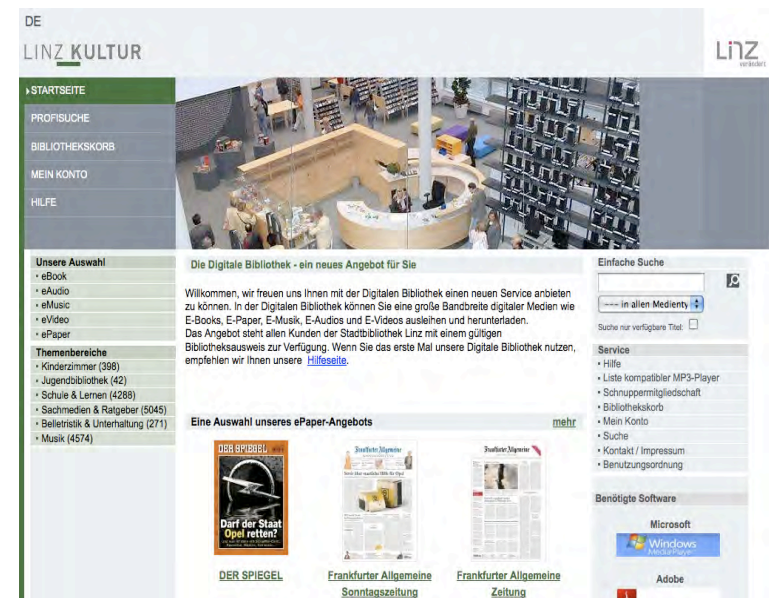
DE

LINZ KULTUR

LINZ verändert

STARTSEITE
PROFISUCHE
BIBLIOTHEKSKORB
MEIN KONTO
HILFE

Unsere Auswahl
• eBook
• eAudio
• eMusic
• eVideo
• ePaper

Themenbereiche
• Kinderzimmer (398)
• Jugendbibliothek (42)
• Schule & Lernen (4288)
• Sachmedien & Ratgeber (5045)
• Belletristik & Unterhaltung (271)
• Musik (4574)

Die Digitale Bibliothek - ein neues Angebot für Sie

Willkommen, wir freuen uns Ihnen mit der Digitalen Bibliothek einen neuen Service anbieten zu können. In der Digitalen Bibliothek können Sie eine große Bandbreite digitaler Medien wie E-Books, E-Paper, E-Musik, E-Audios und E-Videos ausleihen und herunterladen.
Das Angebot steht allen Kunden der Stadtbibliothek Linz mit einem gültigen Bibliotheksausweis zur Verfügung. Wenn Sie das erste Mal unsere Digitale Bibliothek nutzen, empfehlen wir Ihnen unsere Hilfeseite.

Eine Auswahl unseres ePaper-Angebots
mehr

DER SPIEGEL
Darf der Staat Opel retten?
DER SPIEGEL

Frankfurter Allgemeine
Frankfurter Allgemeine Sonntagszeitung

Frankfurter Allgemeine
Frankfurter Allgemeine Zeitung

Einfache Suche
--- in allen Medienty
Suche nur verfügbare Titel:

Service
• Hilfe
• Liste kompatibler MP3-Player
• Schnuppermitgliedschaft
• Bibliothekskorb
• Mein Konto
• Suche
• Kontakt / Impressum
• Benutzungsordnung

Benötigte Software
Microsoft
Windows Media Player
Adobe